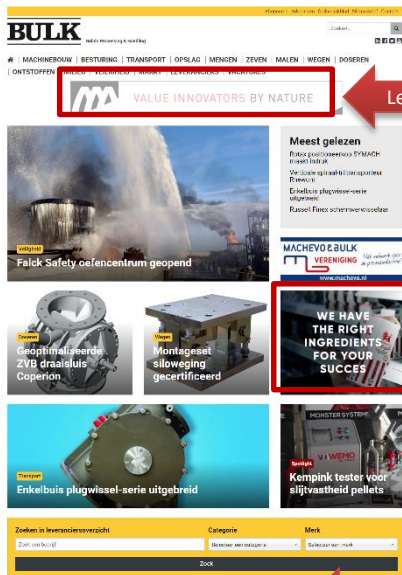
Abonneer | Adverteren | Online vakblad | Nieuwsbrief | Contact

BULK

Bulk's verwerking & opslag

Zoeken...

| MACHINEBOUW | BESTURING | TRANSPORT | OPSLAG | MENGEN | ZEVEN | MALEN | WEGEN | DOSEREN | ONTSTOFFEN | MILIEU | VEILIGHEID | MARKT | LEVERANCIERS | VACATURES

VALUE INNOVATORS BY NATURE

Le

Veiligheid
Falck Safety oefencentrum geopend

Meest gelezen
Rotex positioneerzeef SYMACH maakt indruk
Verdeelzeefopstelling sporter Bravour
Enkelbuis plugwissel-serie uitgebreid
Russell Finex schermwerkzeefaar

MACHEVO & BULK VERENIGING
www.machevo.nl

Doseren
Geoptimaliseerde ZVB draaisluis Coperion

Wegen
Montageset siloweging gecertificeerd

WE HAVE THE RIGHT INGREDIENTS FOR YOUR SUCCES

Transport
Enkelbuis plugwissel-serie uitgebreid

MONSTER SYSTEMS
WEMO
Spotlight
Kempink tester voor slijtvastheid pellets

Zoeken in leveranciersoverzicht
Zoek een bedrijf
Categorie
Selecteer een categorie
Merk
Selecteer een merk
Zoek